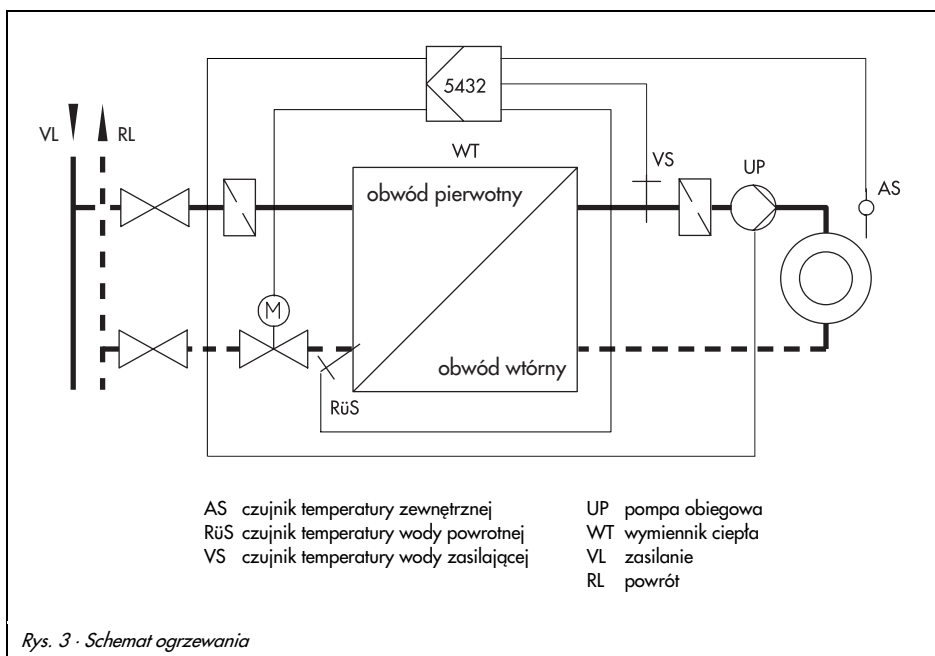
5432

VL RL

WT

VS

UP

AS

obwód pierwotny

M

obwód wtórny

RüS

AS czujnik temperatury zewnętrznej
RüS czujnik temperatury wody powrotnej
VS czujnik temperatury wody zasilającej

UP pompa obiegowa
WT wymiennik ciepła
VL zasilanie
RL powrót

Rys. 3 · Schemat ogrzewania